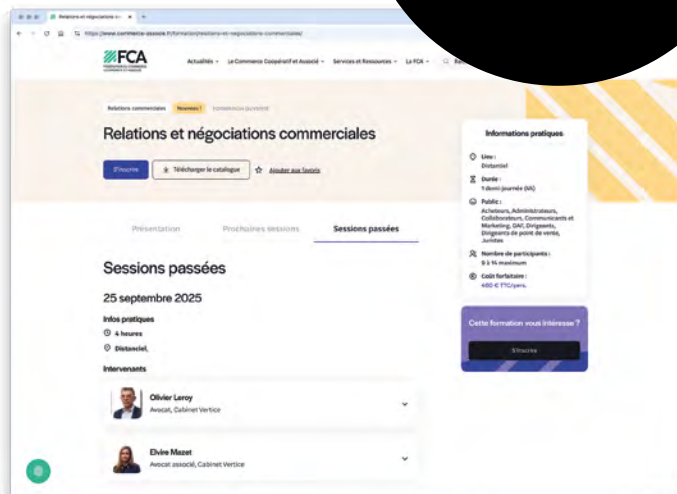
Relations et négociations co ×
https://www.commerce-associe.fr/formation/relations-et-negociations-commerciales

FCA
FÉDÉRATION DU COMMERCE COOPÉRATIF ET ASSOCIÉ

Actualités · Le Commerce Coopératif et Associé · Services et Ressources · La FCA ·

Relations commerciales · Nouveau ! · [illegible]

Relations et négociations commerciales

S'inscrire
Télécharger le catalogue
Ajouter aux favoris

Informations pratiques

Lieu :
Distanciel

Durée :
1 demi-journée (4h)

Public :
Acheteurs, Administrateurs, Collaborateurs, Communicants et Marketing, DAF, Dirigeants, Dirigeants de point de vente, Juristes

Nombre de participants :
8 à 14 maximum

Coût forfaitaire :
480 € TTC/pers.

Présentation · Prochaines sessions · Sessions passées

Sessions passées

25 septembre 2025

Infos pratiques
4 heures
Distanciel,

Intervenants

Olivier Leroy
Avocat, Cabinet Vertice

Elvire Mazet
Avocat associé, Cabinet Vertice

Cette formation vous intéresse ?

S'inscrire